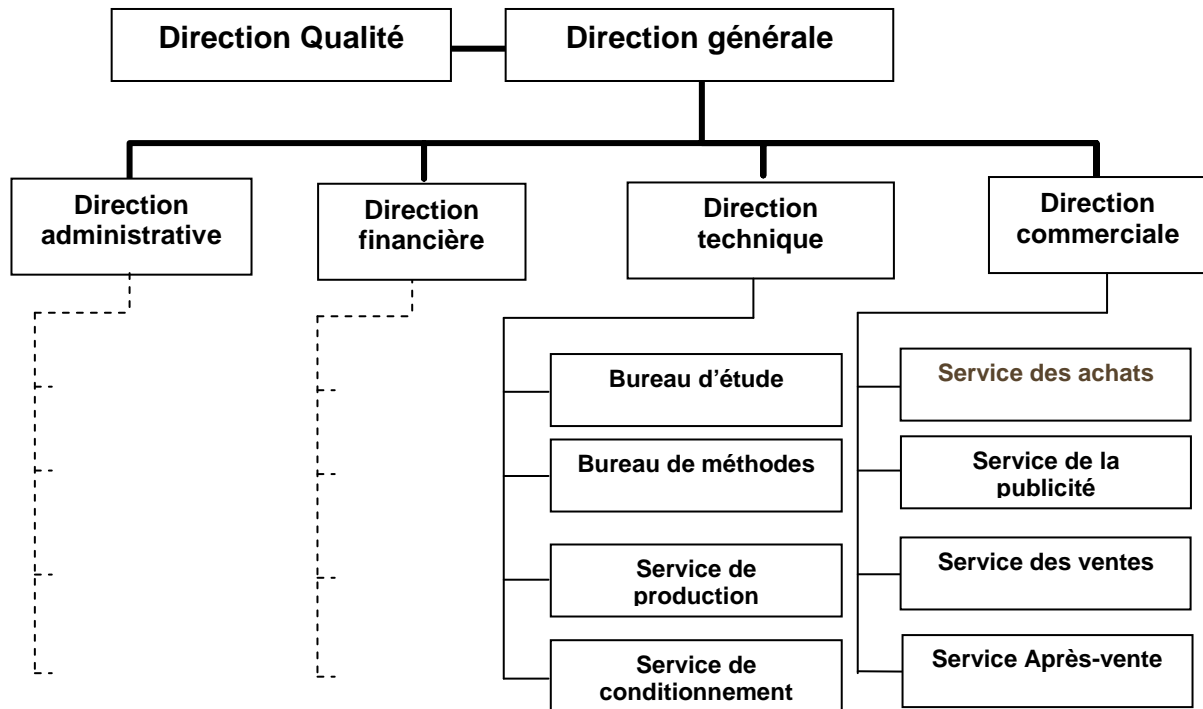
Direction Qualité

Direction générale

Direction administrative

Direction financière

Direction technique

Direction commerciale

Bureau d’étude

Bureau de méthodes

Service de production

Service de conditionnement

Service des achats

Service de la publicité

Service des ventes

Service Après-vente